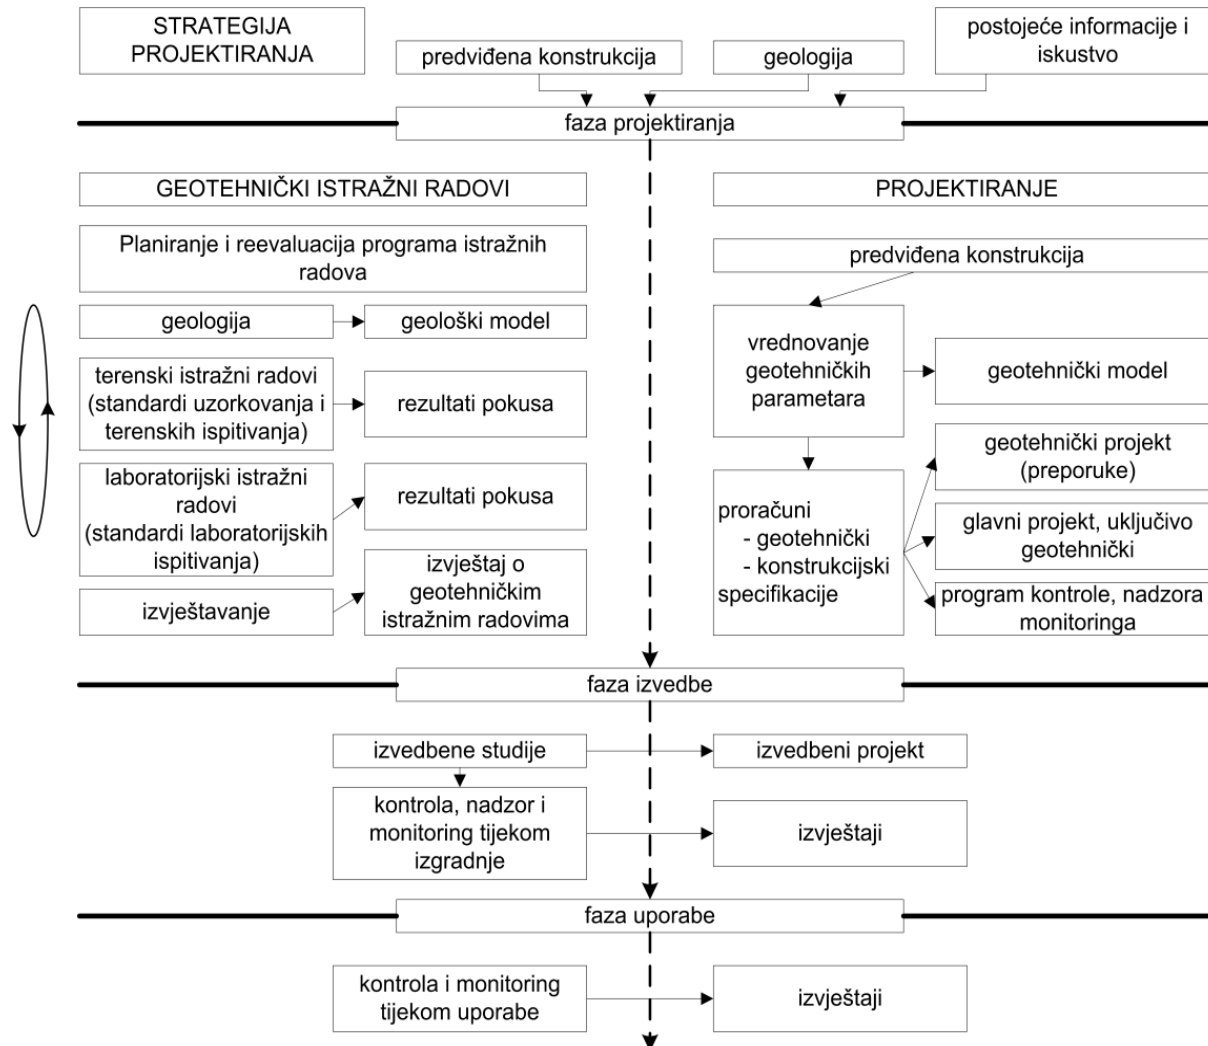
STRATEGIJA PROJEKTIRANJA

predviđena konstrukcija

geologija

postojeće informacije i iskustvo

faza projektiranja

GEOTEHNIČKI ISTRAŽNI RADOVI

Planiranje i reevaluacija programa istražnih radova

geologija

geološki model

terenski istražni radovi (standardi uzorkovanja i terenskih ispitivanja)

rezultati pokusa

laboratorijski istražni radovi (standardi laboratorijskih ispitivanja)

rezultati pokusa

izvještavanje

izvještaj o geotehničkim istražnim radovima

PROJEKTIRANJE

predviđena konstrukcija

vrednovanje geotehničkih parametara

geotehnički model

proračuni
- geotehnički
- konstrukcijski
specifikacije

geotehnički projekt (preporuke)

glavni projekt, uključivo geotehnički

program kontrole, nadzora monitoringa

faza izvedbe

izvedbene studije

izvedbeni projekt

kontrola, nadzor i monitoring tijekom izgradnje

izvještaji

faza uporabe

kontrola i monitoring tijekom uporabe

izvještaji